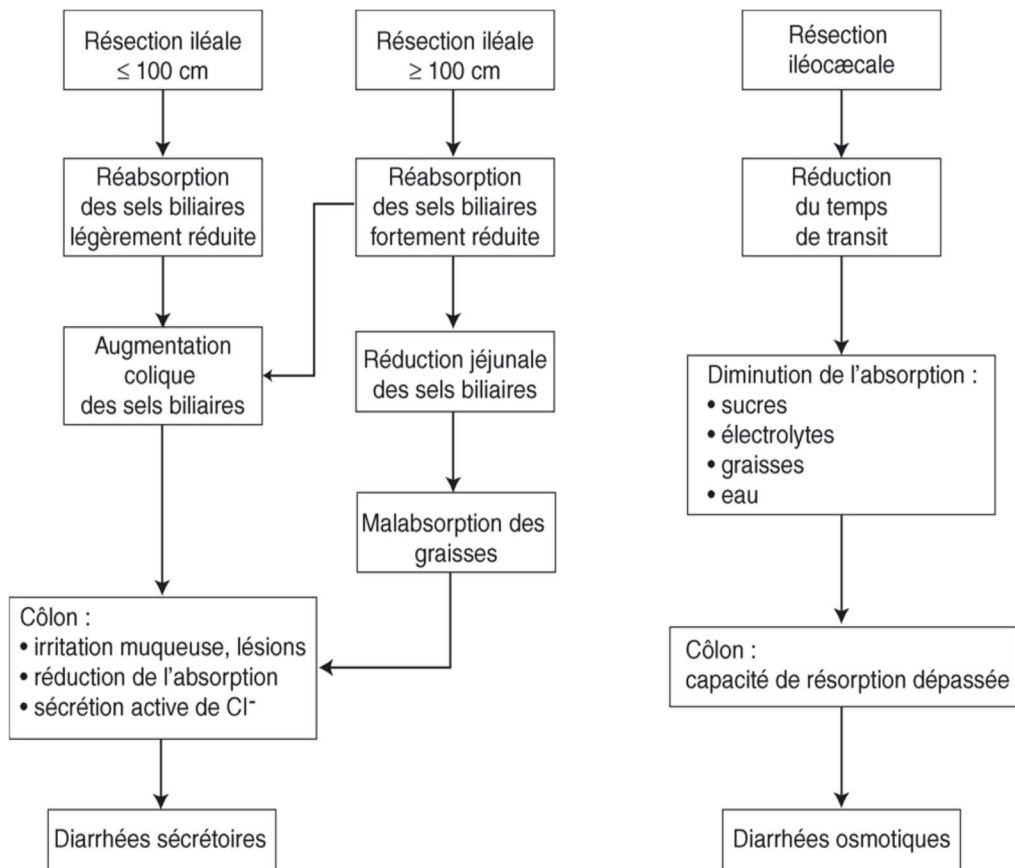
Résection iléale $\leq 100$ cm

Réabsorption des sels biliaires légèrement réduite

Augmentation colique des sels biliaires

Côlon :
• irritation muqueuse, lésions
• réduction de l'absorption
• sécrétion active de $Cl^-$

Diarrhées sécrétoires

Résection iléale $\geq 100$ cm

Réabsorption des sels biliaires fortement réduite

Réduction jéjunale des sels biliaires

Malabsorption des graisses

Résection iléocæcale

Réduction du temps de transit

Diminution de l'absorption :
• sucres
• électrolytes
• graisses
• eau

Côlon :
capacité de résorption dépassée

Diarrhées osmotiques